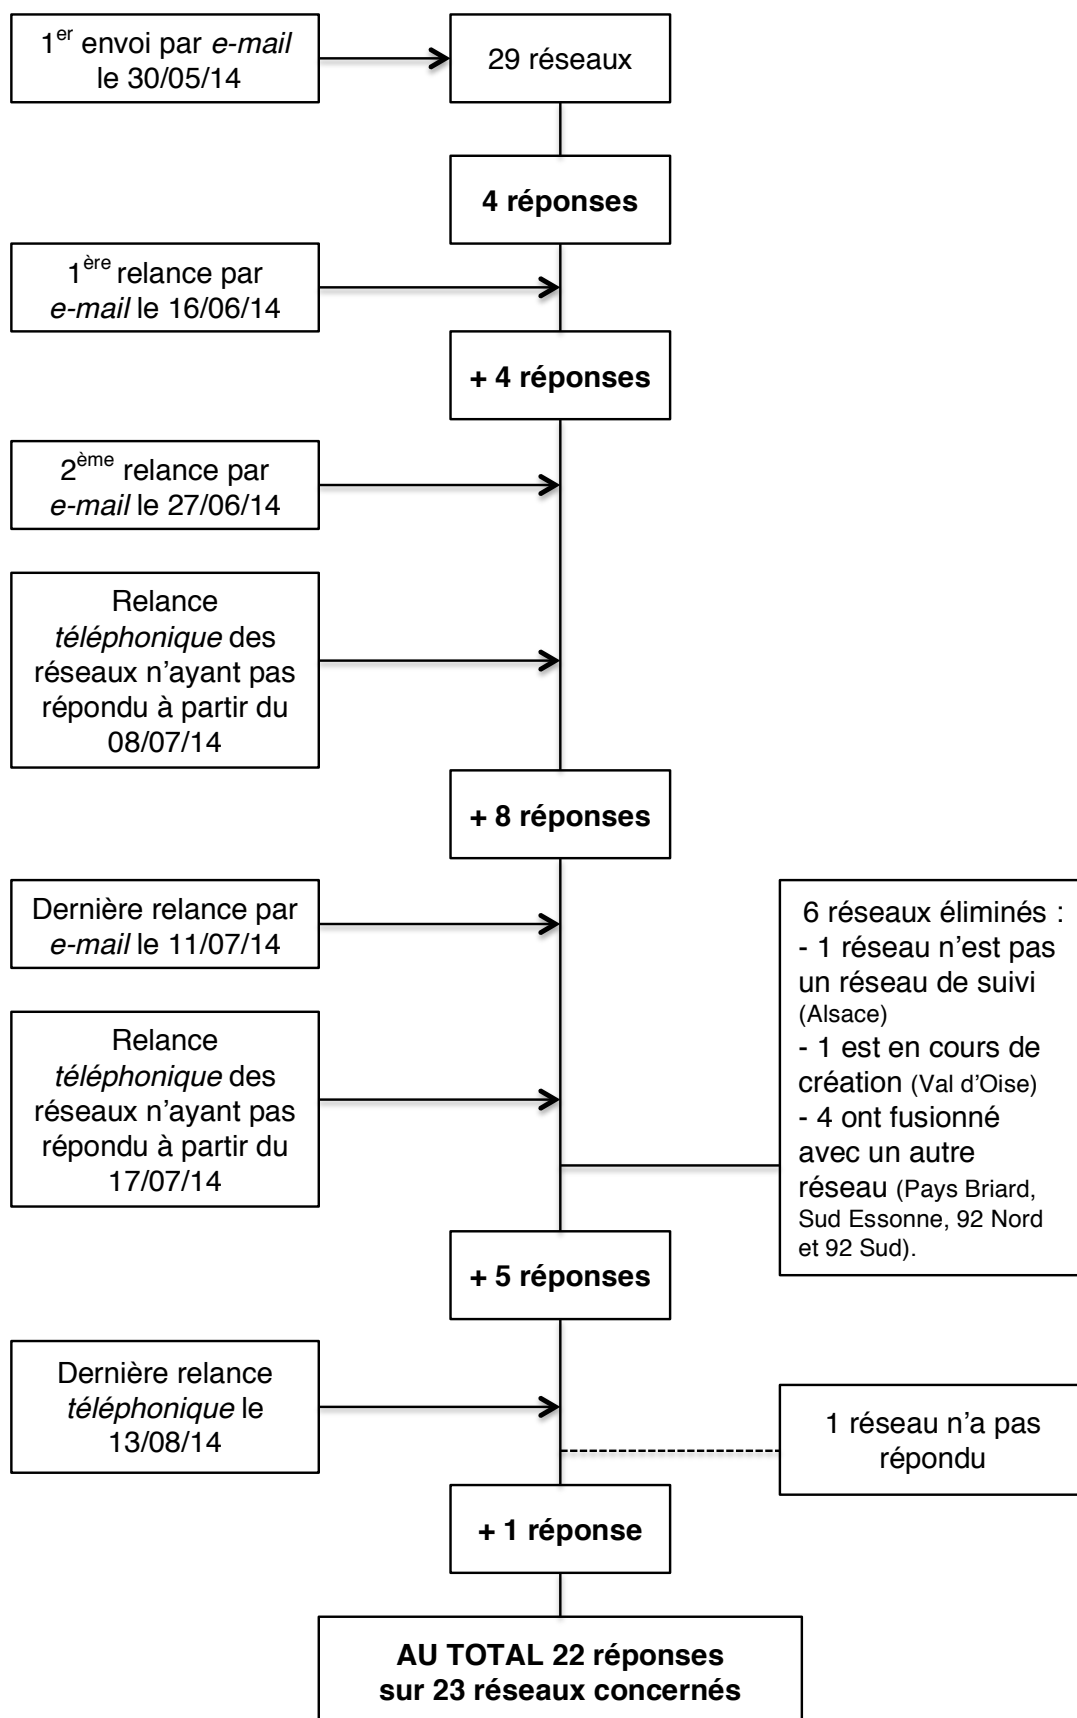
1$^{er}$ envoi par *e-mail* le 30/05/14

29 réseaux

**4 réponses**

1$^{ère}$ relance par *e-mail* le 16/06/14

**+ 4 réponses**

2$^{ème}$ relance par *e-mail* le 27/06/14

Relance *téléphonique* des réseaux n'ayant pas répondu à partir du 08/07/14

**+ 8 réponses**

Dernière relance par *e-mail* le 11/07/14

Relance *téléphonique* des réseaux n'ayant pas répondu à partir du 17/07/14

6 réseaux éliminés :
- 1 réseau n'est pas un réseau de suivi (Alsace)
- 1 est en cours de création (Val d'Oise)
- 4 ont fusionné avec un autre réseau (Pays Briard, Sud Essonne, 92 Nord et 92 Sud).

**+ 5 réponses**

Dernière relance *téléphonique* le 13/08/14

1 réseau n'a pas répondu

**+ 1 réponse**

**AU TOTAL 22 réponses sur 23 réseaux concernés**